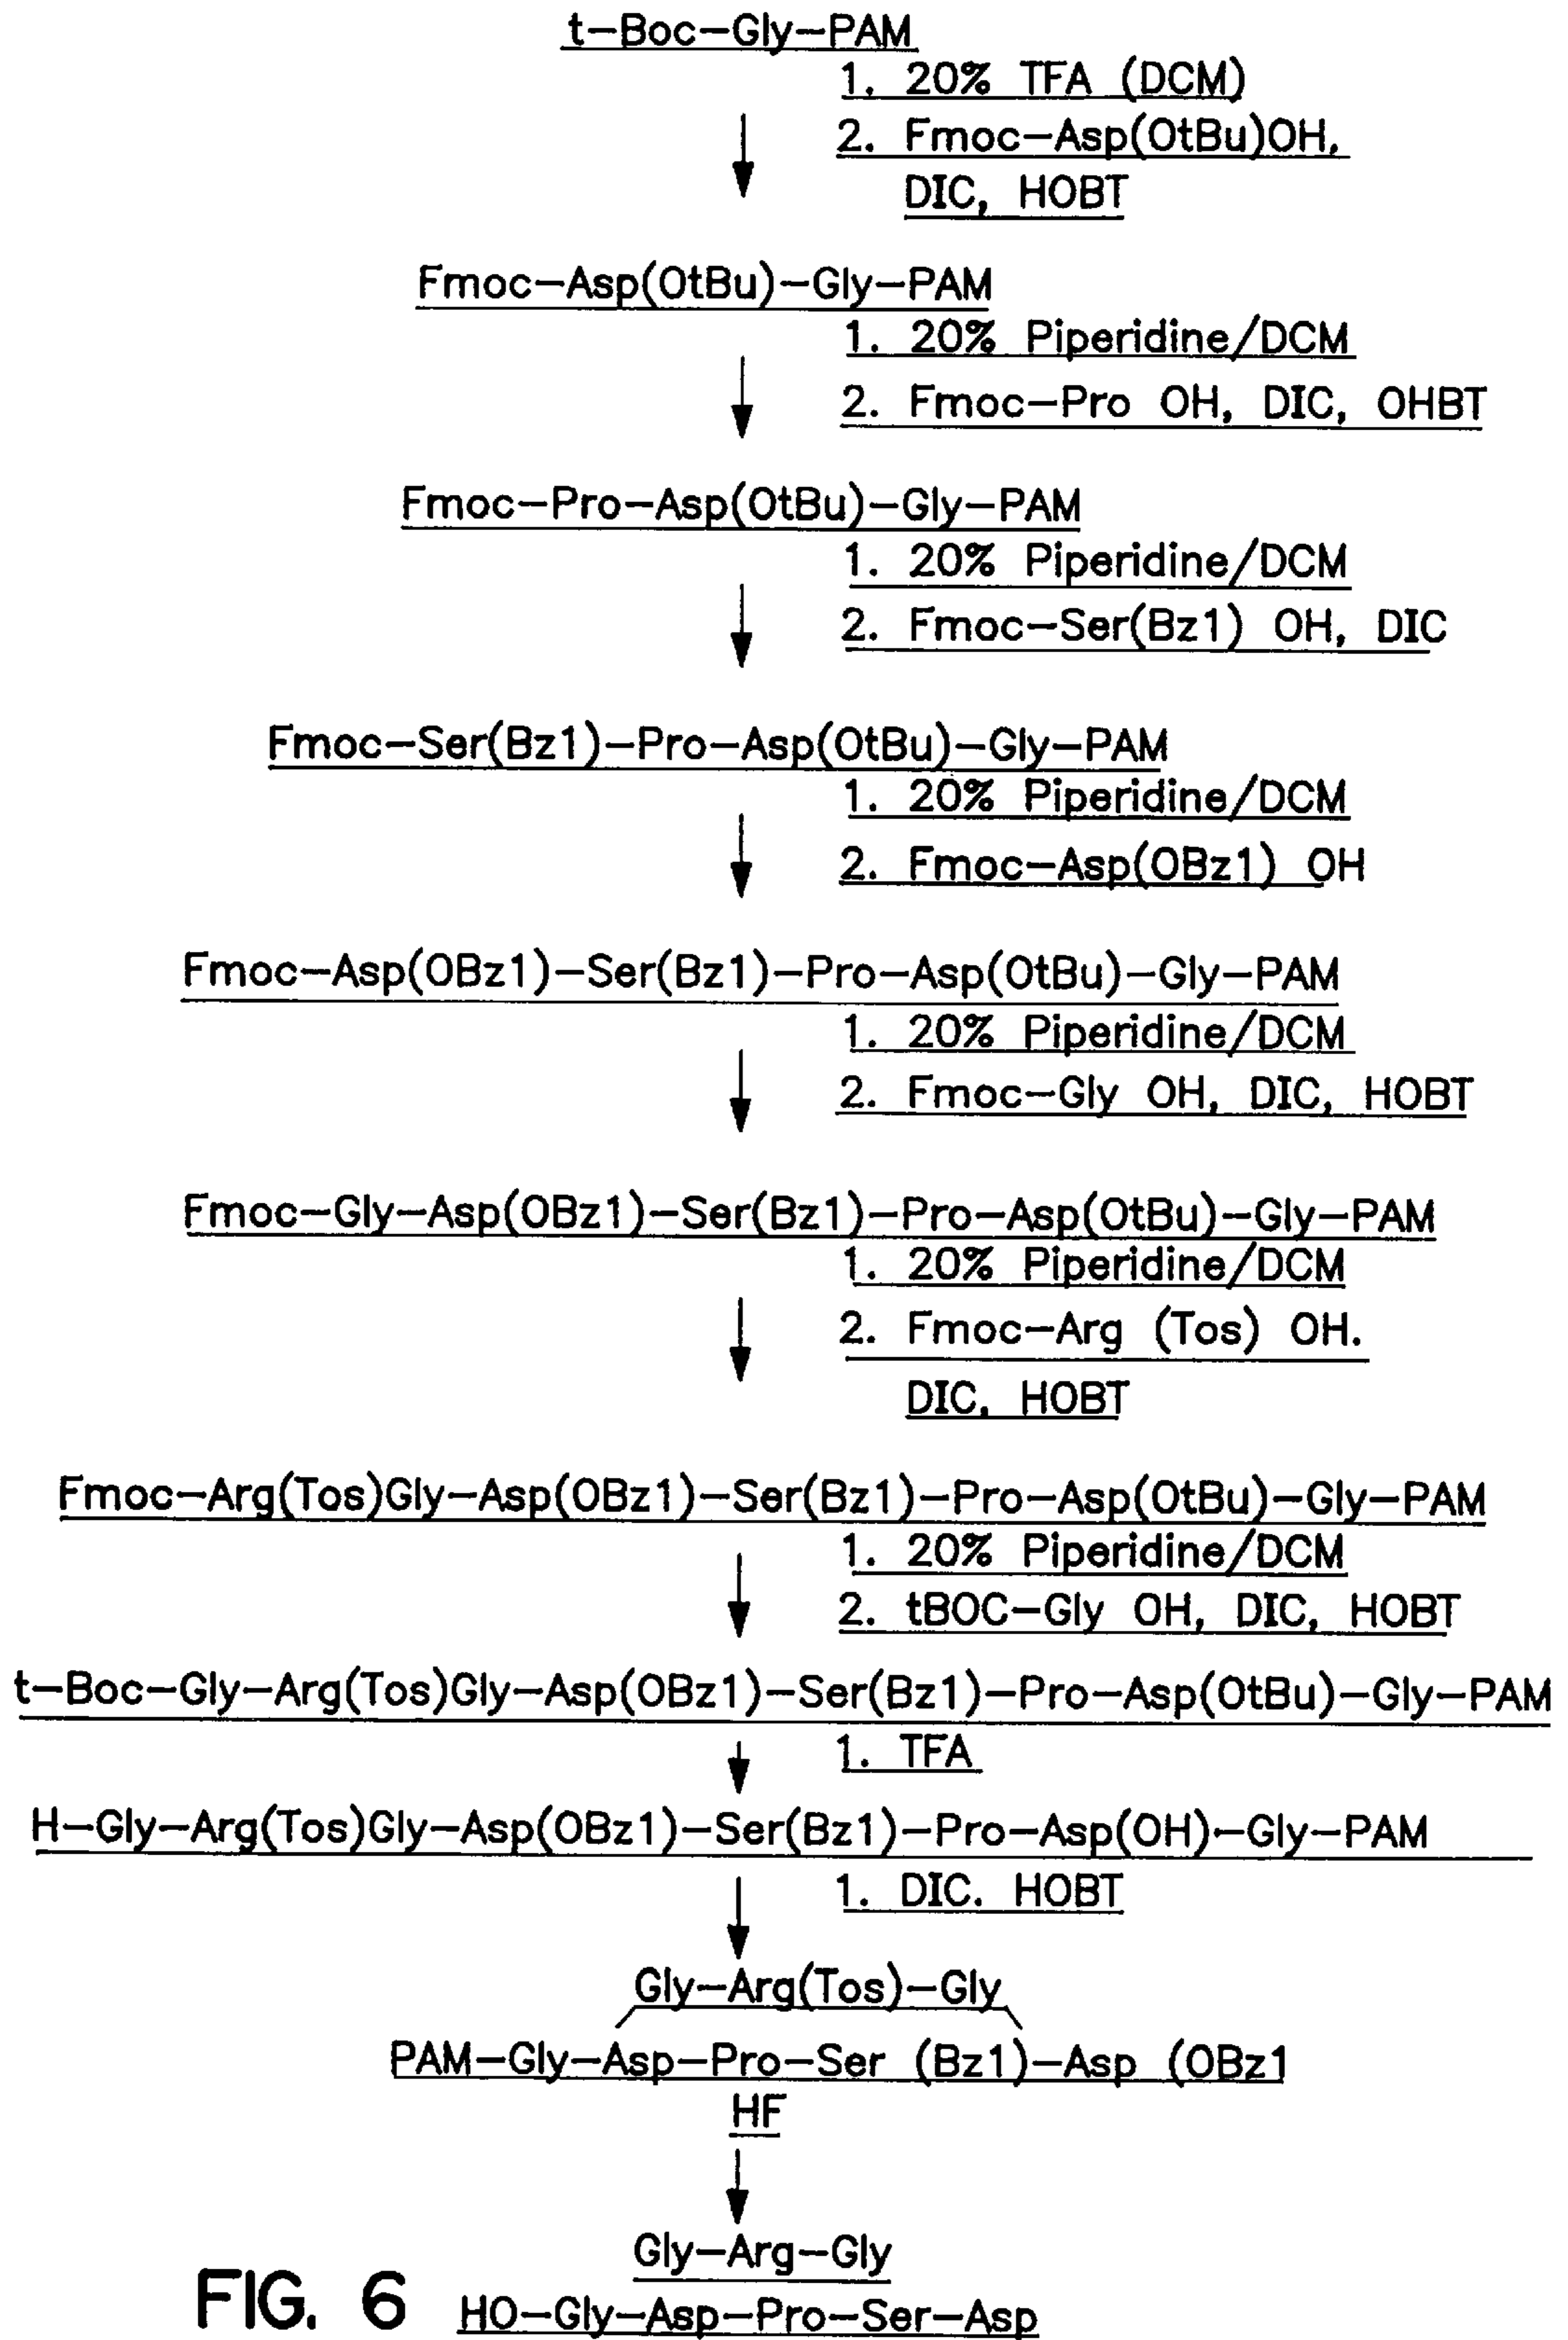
t–Boc–Gly–PAM

1. 20% TFA (DCM)
2. Fmoc–Asp(OtBu)OH, DIC, HOBT

Fmoc–Asp(OtBu)–Gly–PAM

1. 20% Piperidine/DCM
2. Fmoc–Pro OH, DIC, OHBT

Fmoc–Pro–Asp(OtBu)–Gly–PAM

1. 20% Piperidine/DCM
2. Fmoc–Ser(Bz1) OH, DIC

Fmoc–Ser(Bz1)–Pro–Asp(OtBu)–Gly–PAM

1. 20% Piperidine/DCM
2. Fmoc–Asp(OBz1) OH

Fmoc–Asp(OBz1)–Ser(Bz1)–Pro–Asp(OtBu)–Gly–PAM

1. 20% Piperidine/DCM
2. Fmoc–Gly OH, DIC, HOBT

Fmoc–Gly–Asp(OBz1)–Ser(Bz1)–Pro–Asp(OtBu)–Gly–PAM

1. 20% Piperidine/DCM
2. Fmoc–Arg (Tos) OH. DIC, HOBT

Fmoc–Arg(Tos)Gly–Asp(OBz1)–Ser(Bz1)–Pro–Asp(OtBu)–Gly–PAM

1. 20% Piperidine/DCM
2. tBOC–Gly OH, DIC, HOBT

t–Boc–Gly–Arg(Tos)Gly–Asp(OBz1)–Ser(Bz1)–Pro–Asp(OtBu)–Gly–PAM

1. TFA

H–Gly–Arg(Tos)Gly–Asp(OBz1)–Ser(Bz1)–Pro–Asp(OH)–Gly–PAM

1. DIC. HOBT

Gly–Arg(Tos)–Gly
PAM–Gly–Asp–Pro–Ser (Bz1)–Asp (OBz1

HF

Gly–Arg–Gly
HO–Gly–Asp–Pro–Ser–Asp

FIG. 6